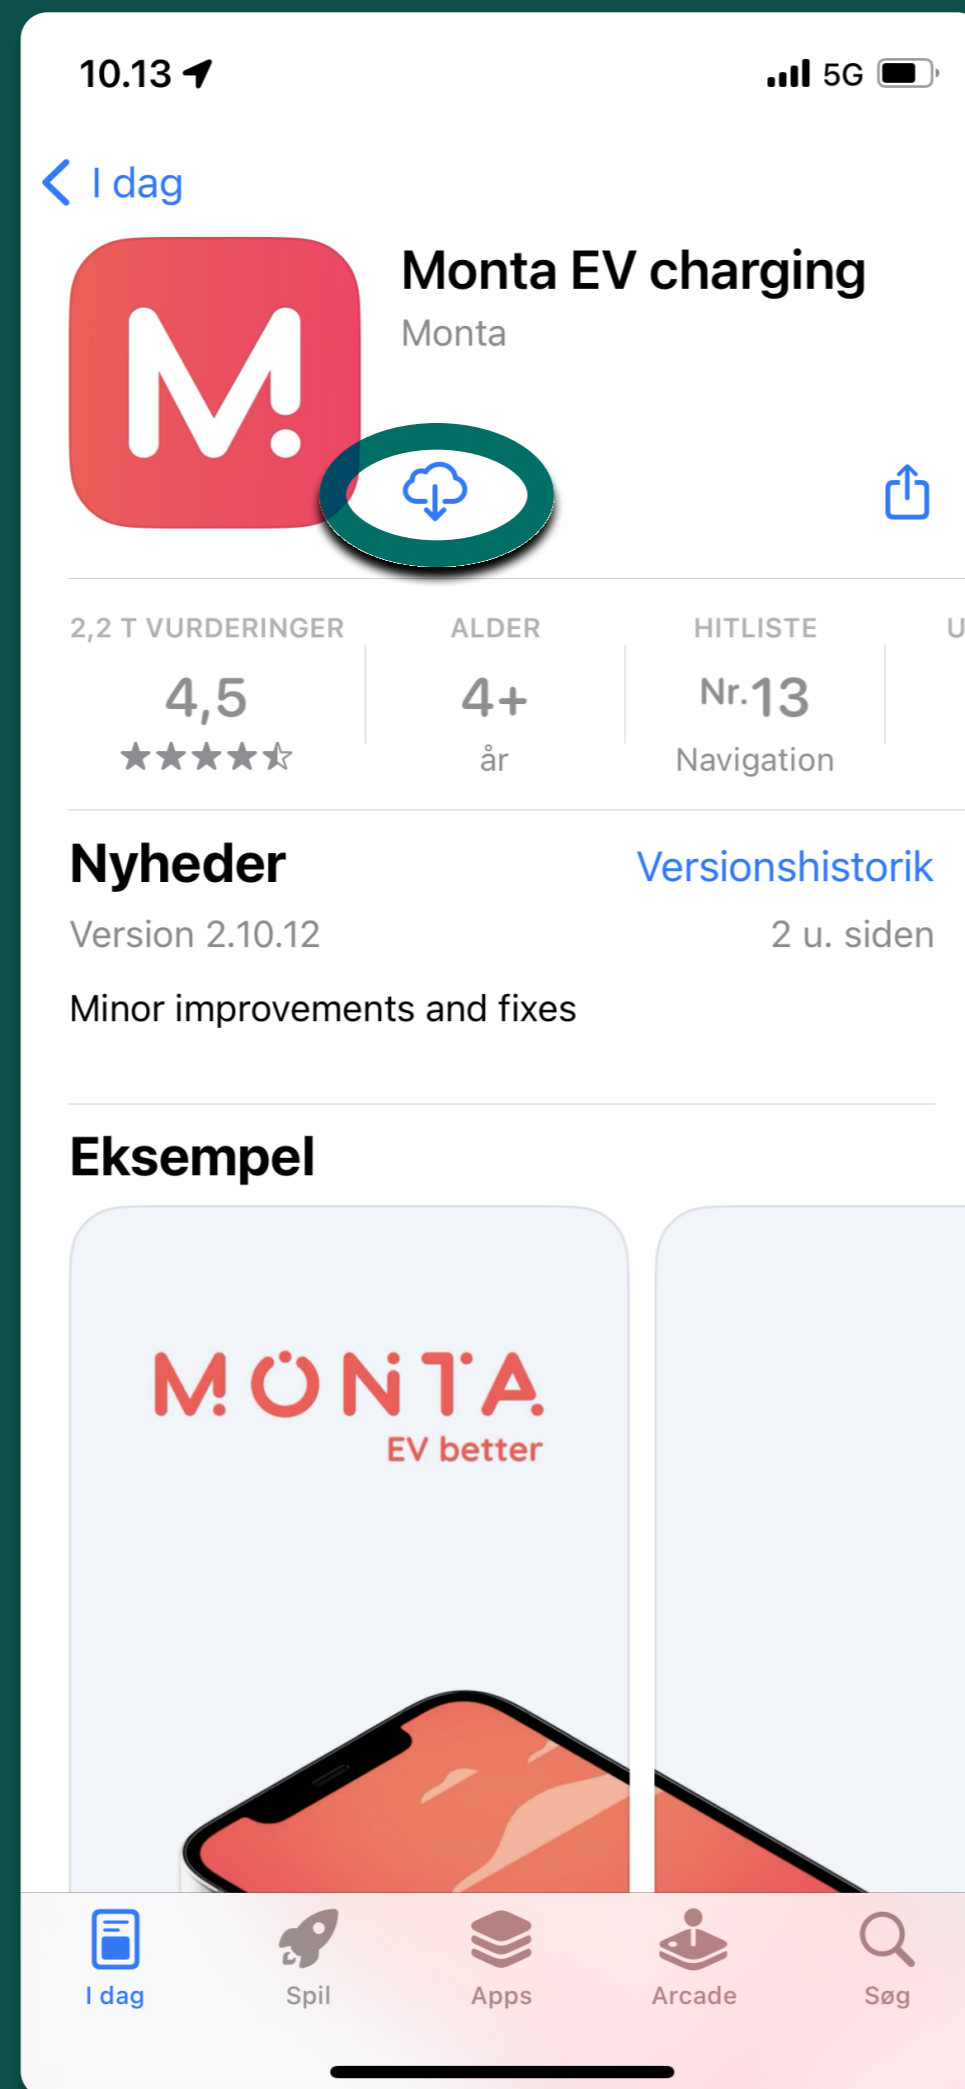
10.13

5G

I dag

Monta EV charging

Monta

| 2,2 T VURDERINGER | ALDER | HITLISTE | U |
|---|---|---|---|
| 4,5 | 4+ | Nr.13 | |
| ★★★★☆ | år | Navigation | |

Nyheder

Versionshistorik

Version 2.10.12

2 u. siden

Minor improvements and fixes

Eksempel

MONTA

EV better

I dag

Spil

Apps

Arcade

Søg